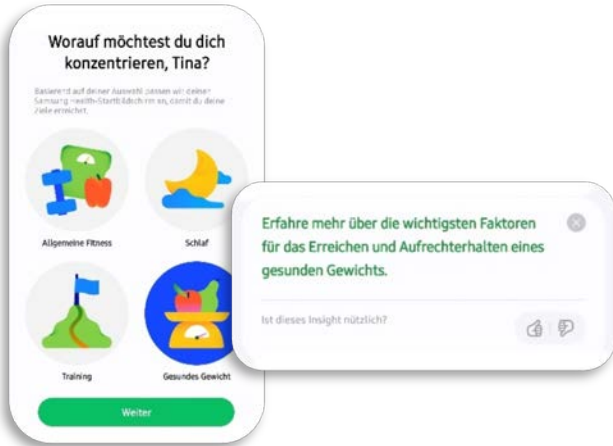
Worauf möchtest du dich konzentrieren, Tina?

Basierend auf deiner Auswahl passen wir deinen Samsung Health-Startbildschirm an, damit du deine Ziele erreichst.

Allgemeine Fitness

Schlaf

Training

Gesundes Gewicht

Weiter

Erfahre mehr über die wichtigsten Faktoren für das Erreichen und Aufrechterhalten eines gesunden Gewichts.

Ist dieses Insight nützlich?